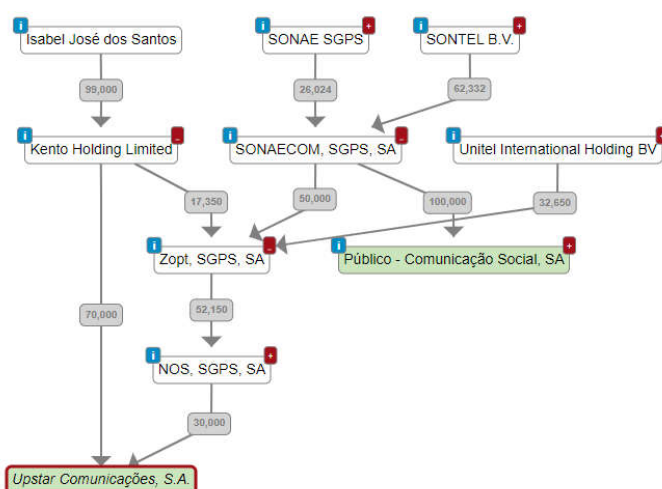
i Isabel José dos Santos

i SONAE SGPS +

i SONTEL B.V. +

99,000

26,024

62,332

i Kento Holding Limited -

i SONAECOM, SGPS, SA -

i Unitel International Holding BV

17,350

50,000

100,000

32,650

i Zopt, SGPS, SA -

i Público - Comunicação Social, SA +

70,000

52,150

i NOS, SGPS, SA +

30,000

Upstar Comunicações, S.A.